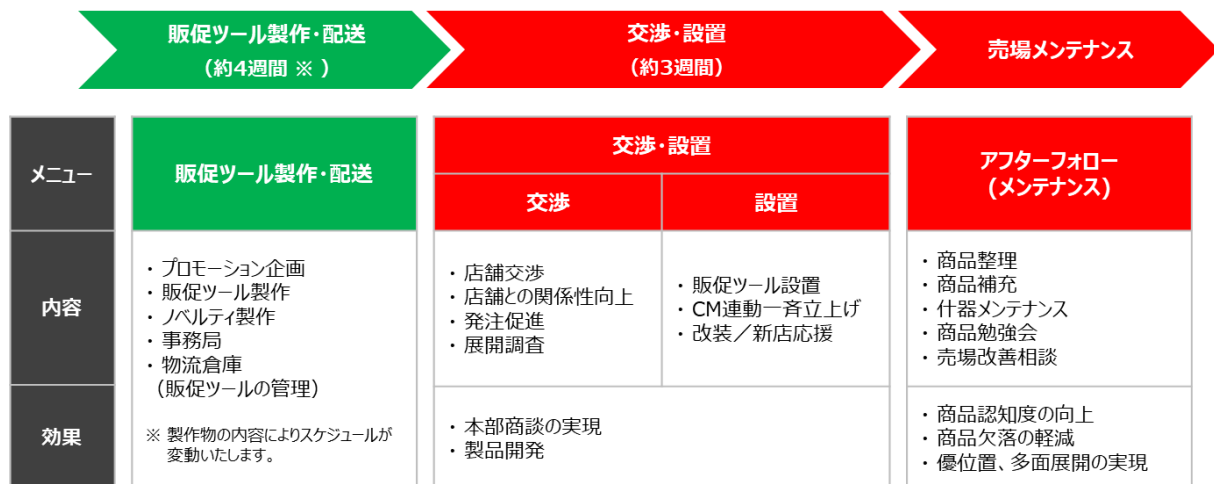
販促ツール製作・配送
（約4週間 ※ ）

交渉・設置
（約3週間）

売場メンテナンス

| メニュー | 販促ツール製作・配送 | 交渉・設置 交渉 | 交渉・設置 設置 | アフターフォロー（メンテナンス） |
|---|---|---|---|---|
| 内容 | ・プロモーション企画<br>・販促ツール製作<br>・ノベルティ製作<br>・事務局<br>・物流倉庫（販促ツールの管理） | ・店舗交渉<br>・店舗との関係性向上<br>・発注促進<br>・展開調査 | ・販促ツール設置<br>・CM連動一斉立上げ<br>・改装／新店応援 | ・商品整理<br>・商品補充<br>・什器メンテナンス<br>・商品勉強会<br>・売場改善相談 |
| 効果 | ※ 製作物の内容によりスケジュールが変動いたします。 | ・本部商談の実現<br>・製品開発 | | ・商品認知度の向上<br>・商品欠落の軽減<br>・優位置、多面展開の実現 |